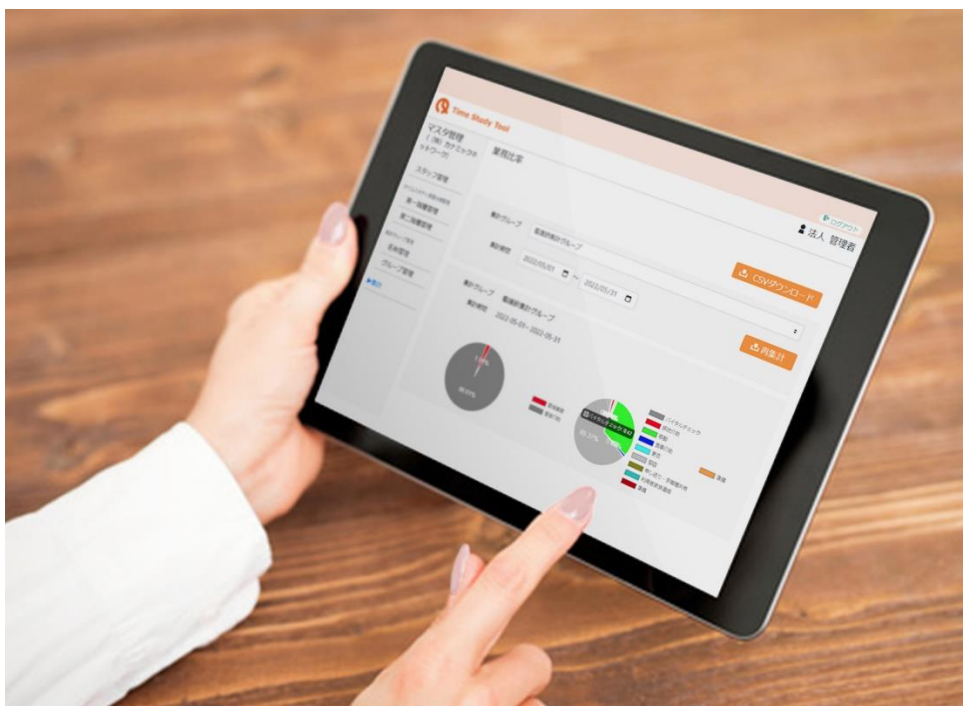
Time Study Tool

マスタ管理
（株）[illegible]ネットワーク

スタッフ管理
第一階層管理
第二階層管理
業務管理
グループ管理
集計

業務比率

ログアウト
法人 管理者

集計グループ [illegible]グループ
集計期間 2022/05/01 ~ 2022/05/31

CSVダウンロード

集計グループ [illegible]グループ
集計期間 2022-05-01 ~ 2022-05-31

再集計

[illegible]